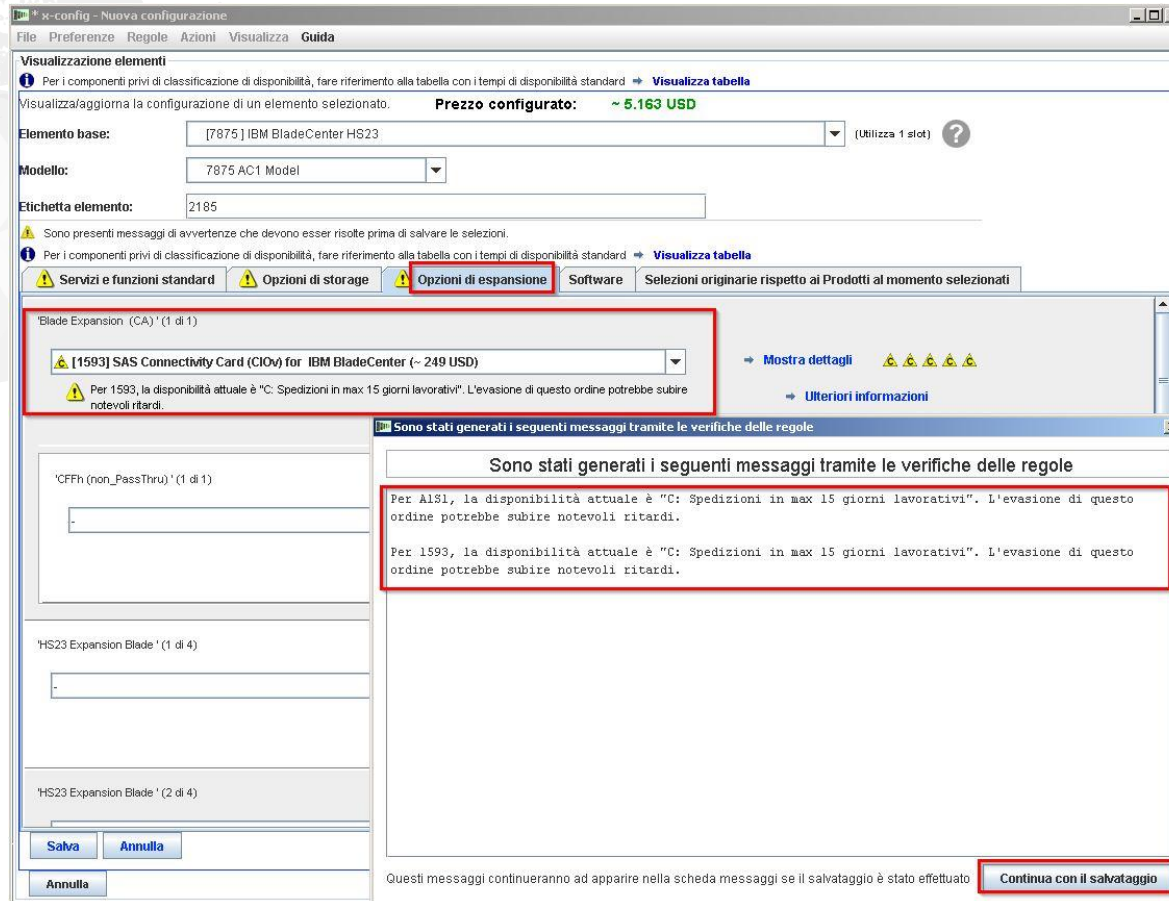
* x-config - Nuova configurazione
File Preferenze Regole Azioni Visualizza Guida

Visualizzazione elementi
Per i componenti privi di classificazione di disponibilità, fare riferimento alla tabella con i tempi di disponibilità standard → Visualizza tabella
Visualizza/aggiorna la configurazione di un elemento selezionato. Prezzo configurato: ~ 5.163 USD
Elemento base: [7875] IBM BladeCenter HS23 (Utilizza 1 slot)
Modello: 7875 AC1 Model
Etichetta elemento: 2185
Sono presenti messaggi di avvertenze che devono esser risolte prima di salvare le selezioni.
Per i componenti privi di classificazione di disponibilità, fare riferimento alla tabella con i tempi di disponibilità standard → Visualizza tabella

Servizi e funzioni standard | Opzioni di storage | Opzioni di espansione | Software | Selezioni originarie rispetto ai Prodotti al momento selezionati

'Blade Expansion (CA) ' (1 di 1)
[1593] SAS Connectivity Card (CIOv) for IBM BladeCenter (~ 249 USD)
Per 1593, la disponibilità attuale è "C: Spedizioni in max 15 giorni lavorativi". L'evasione di questo ordine potrebbe subire notevoli ritardi.
→ Mostra dettagli
→ Ulteriori informazioni

'CFFh (non_PassThru) ' (1 di 1)
-
'HS23 Expansion Blade ' (1 di 4)
-
'HS23 Expansion Blade ' (2 di 4)

Salva Annulla
Annulla

Sono stati generati i seguenti messaggi tramite le verifiche delle regole

Sono stati generati i seguenti messaggi tramite le verifiche delle regole

Per A1S1, la disponibilità attuale è "C: Spedizioni in max 15 giorni lavorativi". L'evasione di questo ordine potrebbe subire notevoli ritardi.

Per 1593, la disponibilità attuale è "C: Spedizioni in max 15 giorni lavorativi". L'evasione di questo ordine potrebbe subire notevoli ritardi.

Questi messaggi continueranno ad apparire nella scheda messaggi se il salvataggio è stato effettuato
Continua con il salvataggio